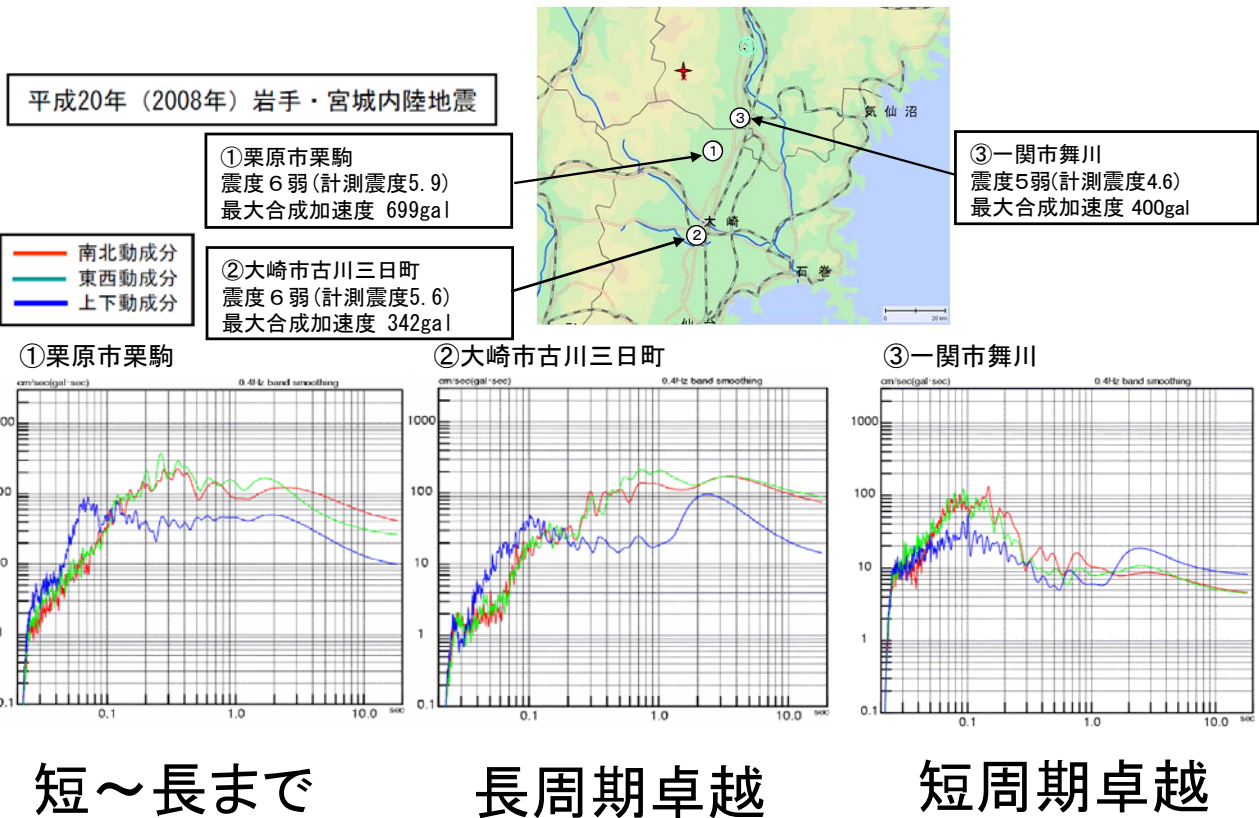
平成20年（2008年）岩手・宮城内陸地震

①栗原市栗駒
震度６弱(計測震度5.9)
最大合成加速度 699gal

②大崎市古川三日町
震度６弱(計測震度5.6)
最大合成加速度 342gal

③一関市舞川
震度5弱(計測震度4.6)
最大合成加速度 400gal

気仙沼
大崎
石巻
仙台
0 20 km

南北動成分
東西動成分
上下動成分

①栗原市栗駒
cm/sec(gal･sec)
0.4Hz band smoothing
1000
100
10
1
0.1
0.1
1.0
10.0
sec

②大崎市古川三日町
cm/sec(gal･sec)
0.4Hz band smoothing
1000
100
10
1
0.1
0.1
1.0
10.0
sec

③一関市舞川
cm/sec(gal･sec)
0.4Hz band smoothing
1000
100
10
1
0.1
0.1
1.0
10.0
sec

短～長まで
長周期卓越
短周期卓越